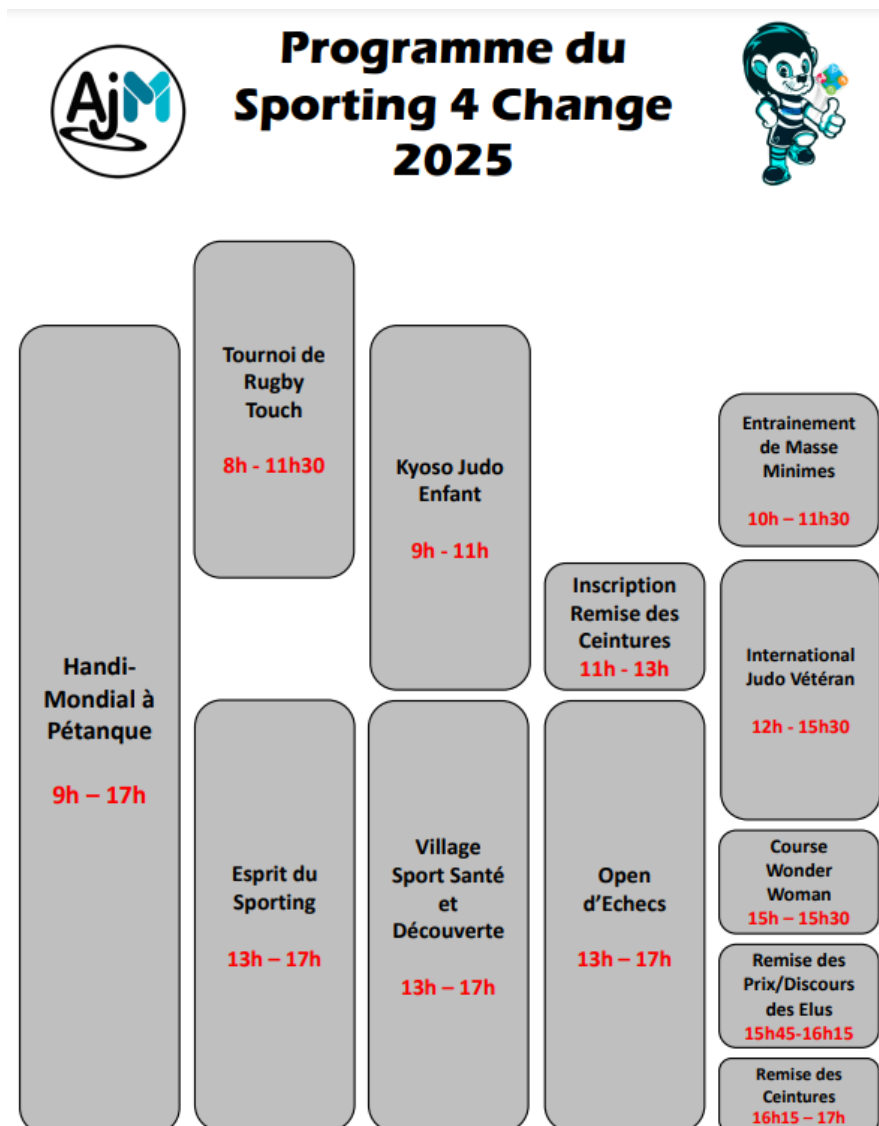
AjM

Programme du Sporting 4 Change 2025

Handi-Mondial à Pétanque

9h – 17h

Tournoi de Rugby Touch

8h - 11h30

Esprit du Sporting

13h – 17h

Kyoso Judo Enfant

9h - 11h

Village Sport Santé et Découverte

13h – 17h

Inscription Remise des Ceintures

11h - 13h

Open d'Echecs

13h – 17h

Entrainement de Masse Minimes

10h – 11h30

International Judo Vétéran

12h - 15h30

Course Wonder Woman

15h – 15h30

Remise des Prix/Discours des Elus

15h45-16h15

Remise des Ceintures

16h15 – 17h